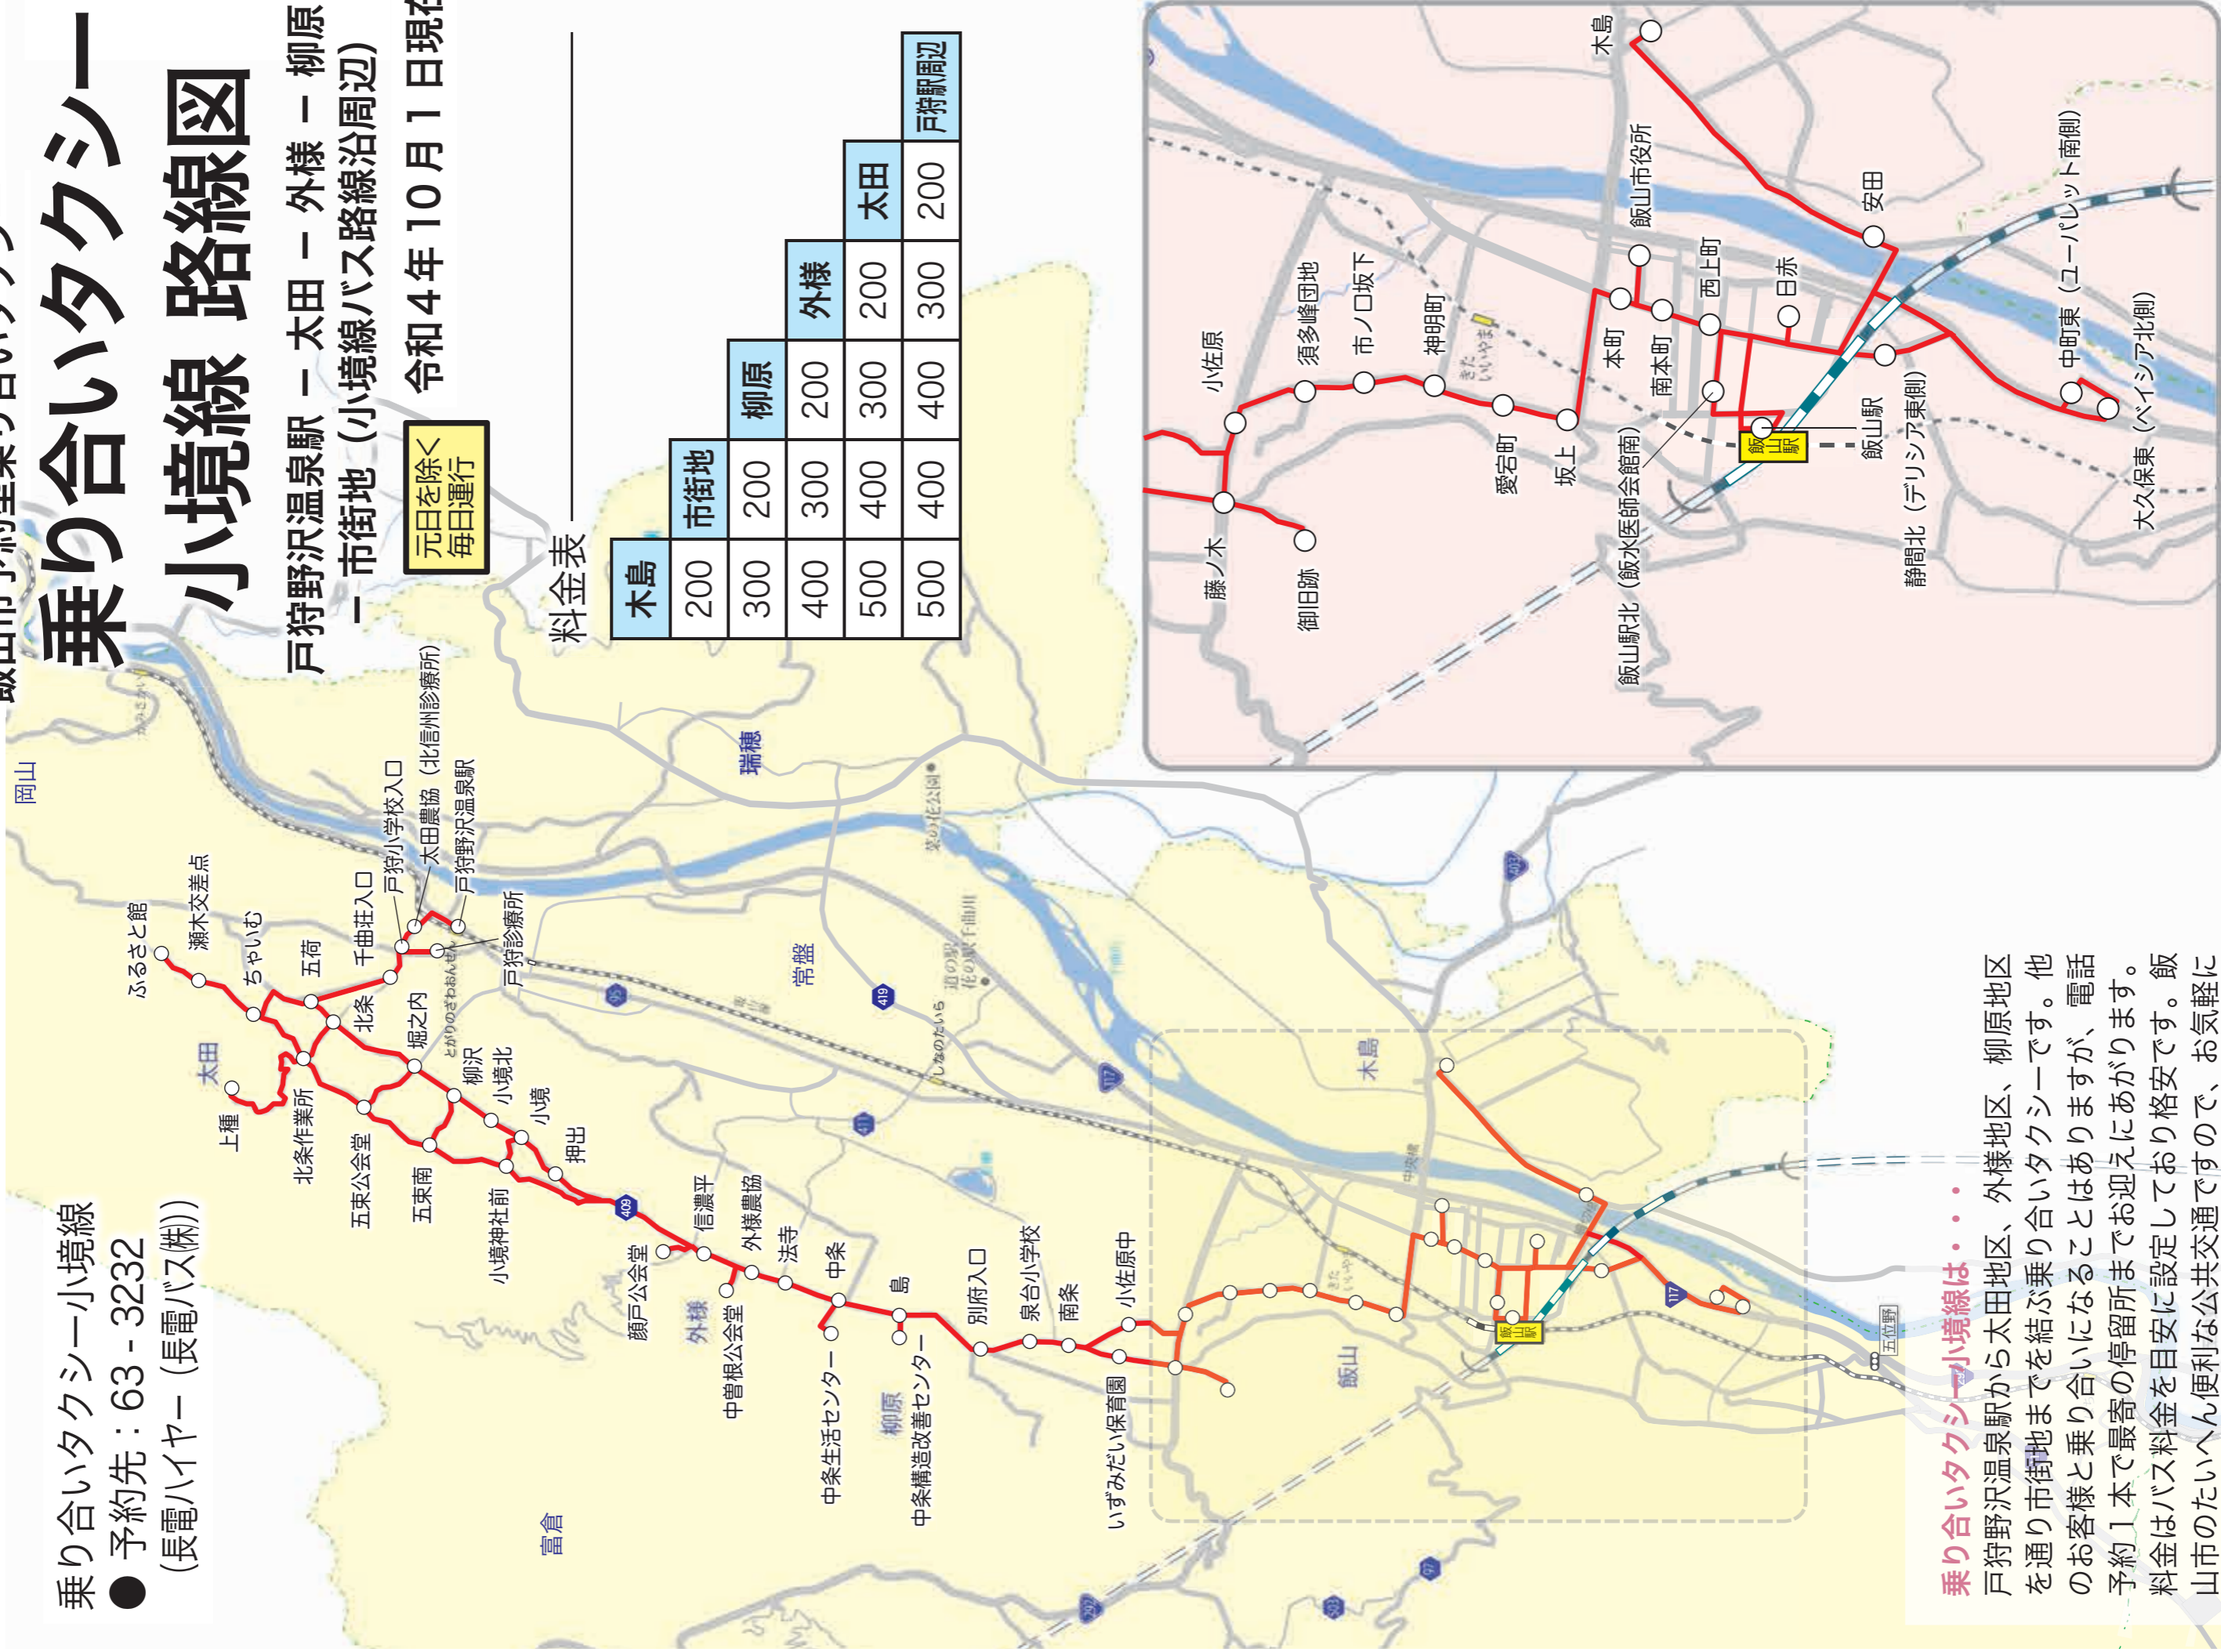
乗り合いタクシー
小境線 路線図

戸狩野沢温泉駅 ー 太田 ー 外様 ー 柳原 ー 市街地（小境線バス路線沿周辺）
令和４年１０月１日現在

元日を除く
毎日運行

料金表

| 木島 | | | | | |
|---|---|---|---|---|---|
| 200 | 市街地 | | | | |
| 300 | 200 | 柳原 | | | |
| 400 | 300 | 200 | 外様 | | |
| 500 | 400 | 300 | 200 | 太田 | |
| 500 | 400 | 400 | 300 | 200 | 戸狩駅周辺 |

木島
飯山市役所
安田
西上町
日赤
本町
南本町
飯山駅
中町東（ユーパレット南側）
大久保東（ベイシア北側）
静間北（デリシア東側）
飯山駅北（飯水医師会館南）
坂上
愛宕町
神明町
市ノ口坂下
須多峰団地
小佐原
藤ノ木
御旧跡

ふるさと館
瀬木交差点
ちゃいせ
五荷
千曲荘入口
戸狩小学校入口
大田農協（北信州診療所）
戸狩野沢温泉駅
戸狩診療所
北条
堀之内
柳沢
小境北
小境
押出
太田
上堰
北条作業所
五束公会堂
五束南
小境神社前
顔戸公会堂
信濃平
外様農協
法寺
中条
外様
中曽根公会堂
中条生活センター
島
柳原
中条構造改善センター
別府入口
泉台小学校
南条
小佐原中
いずみだい保育園
飯山
木島
瑞穂
常盤
岡山
富倉
五位野

乗り合いタクシー小境線
● 予約先：63－3232
（長電ハイヤー（長電バス㈱））

乗り合いタクシー小境線は・・・
戸狩野沢温泉駅から太田地区、外様地区、柳原地区を通り市街地までを結ぶ乗り合いタクシーです。他のお客様と乗り合いになることはありますが、電話予約１本で最寄の停留所までお迎えにあがります。料金はバス料金を目安に設定しており格安です。飯山市のたいへん便利な公共交通ですので、お気軽に